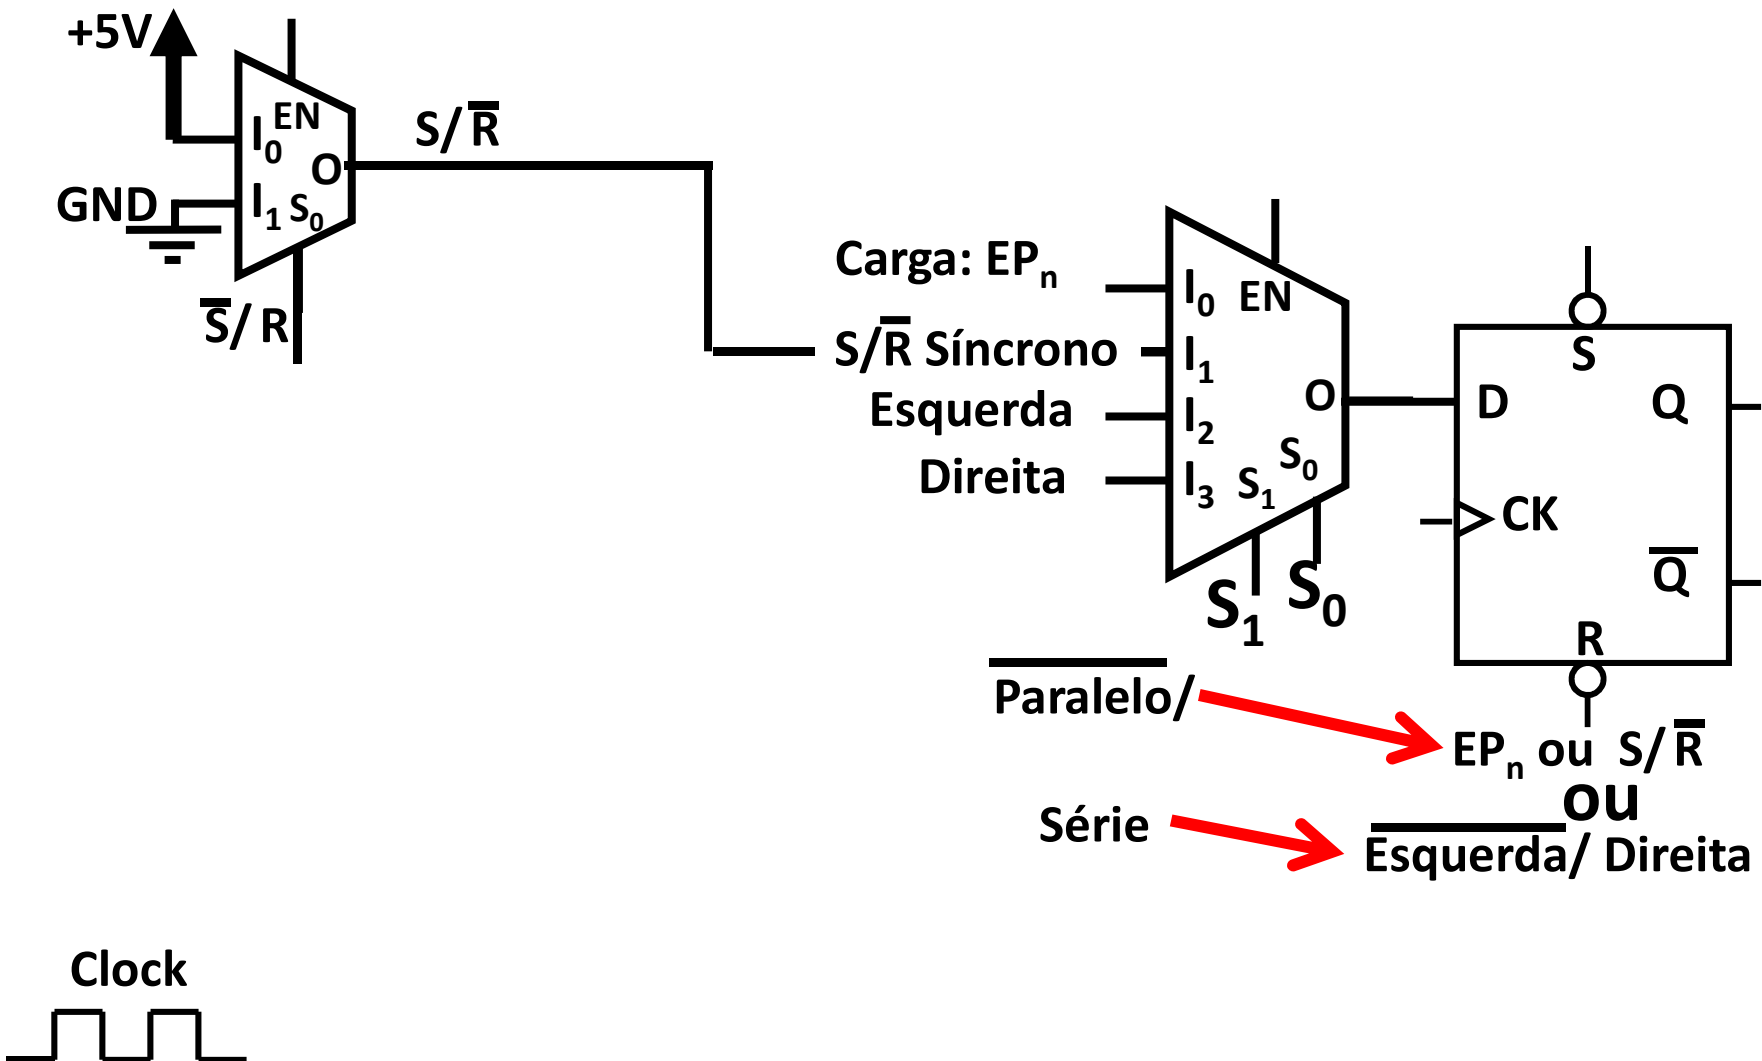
+5V
$I_0$ EN
O
GND
$I_1$ $S_0$
$\overline{S}$/ R
S/$\overline{R}$
Carga: $EP_n$
S/$\overline{R}$ Síncrono
Esquerda
Direita
$I_0$ EN
$I_1$
$I_2$
$I_3$ $S_1$ $S_0$
O
$S_1$ $S_0$
S
D Q
CK
$\overline{Q}$
R
$\overline{\text{Paralelo}}$/
$EP_n$ ou S/$\overline{R}$
ou
Série
$\overline{\text{Esquerda}}$/ Direita
Clock